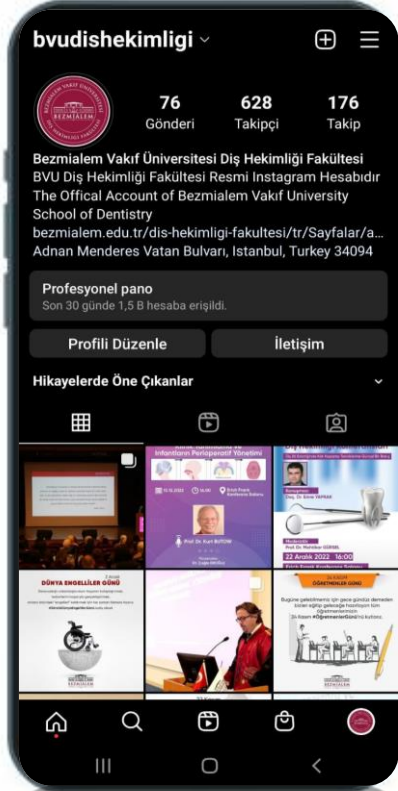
bvudishekimligi

BEZMİALEM

76 Gönderi
628 Takipçi
176 Takip

Bezmialem Vakıf Üniversitesi Diş Hekimliği Fakültesi
BVU Diş Hekimliği Fakültesi Resmi Instagram Hesabıdır
The Offical Account of Bezmialem Vakıf University School of Dentistry
bezmialem.edu.tr/dis-hekimligi-fakultesi/tr/Sayfalar/a...
Adnan Menderes Vatan Bulvarı, Istanbul, Turkey 34094

Profesyonel pano
Son 30 günde 1,5 B hesaba erişildi.

Profili Düzenle
İletişim

Hikayelerde Öne Çıkanlar

İnfantların Perioperatif Yönetimi
Prof. Dr. Kurt BUTOW
22 Aralık 2022
DÜNYA ENGELLİLER GÜNÜ
24 Kasım ÖĞRETMENLER GÜNÜ
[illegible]